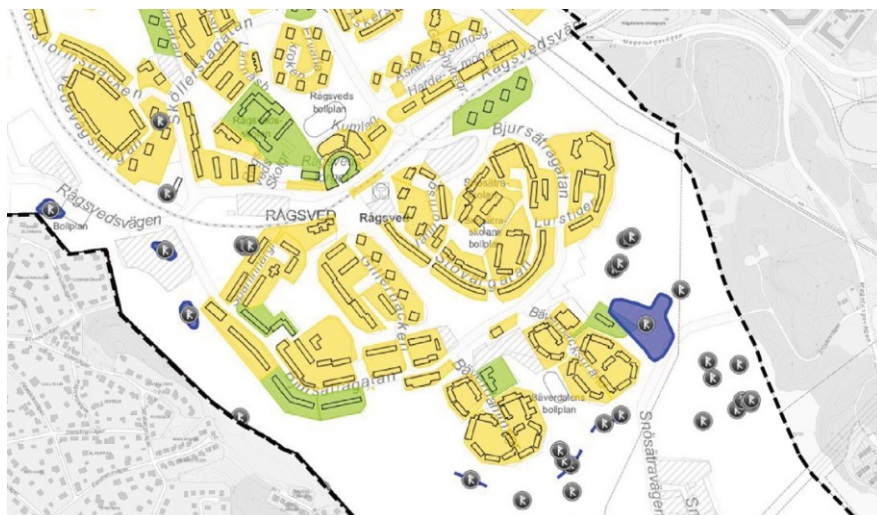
Skolörtsgatan
Rågsvedsvägen
Skolgatan
Rågsveds bollplan
Kumlan
Askersundsgatan
Hargebergsgatan
Bjursätragatan
Rågsvedsvägen
RÅGSVED
Rågsved
Snösätraskolan
Rågsvedsskolans bollplan
Lurstigen
Skövdegatan
Bollplan
Bursabacken
Bursagatan
Bäverdalsgatan
Bäverdalens bollplan
Snösätravägen